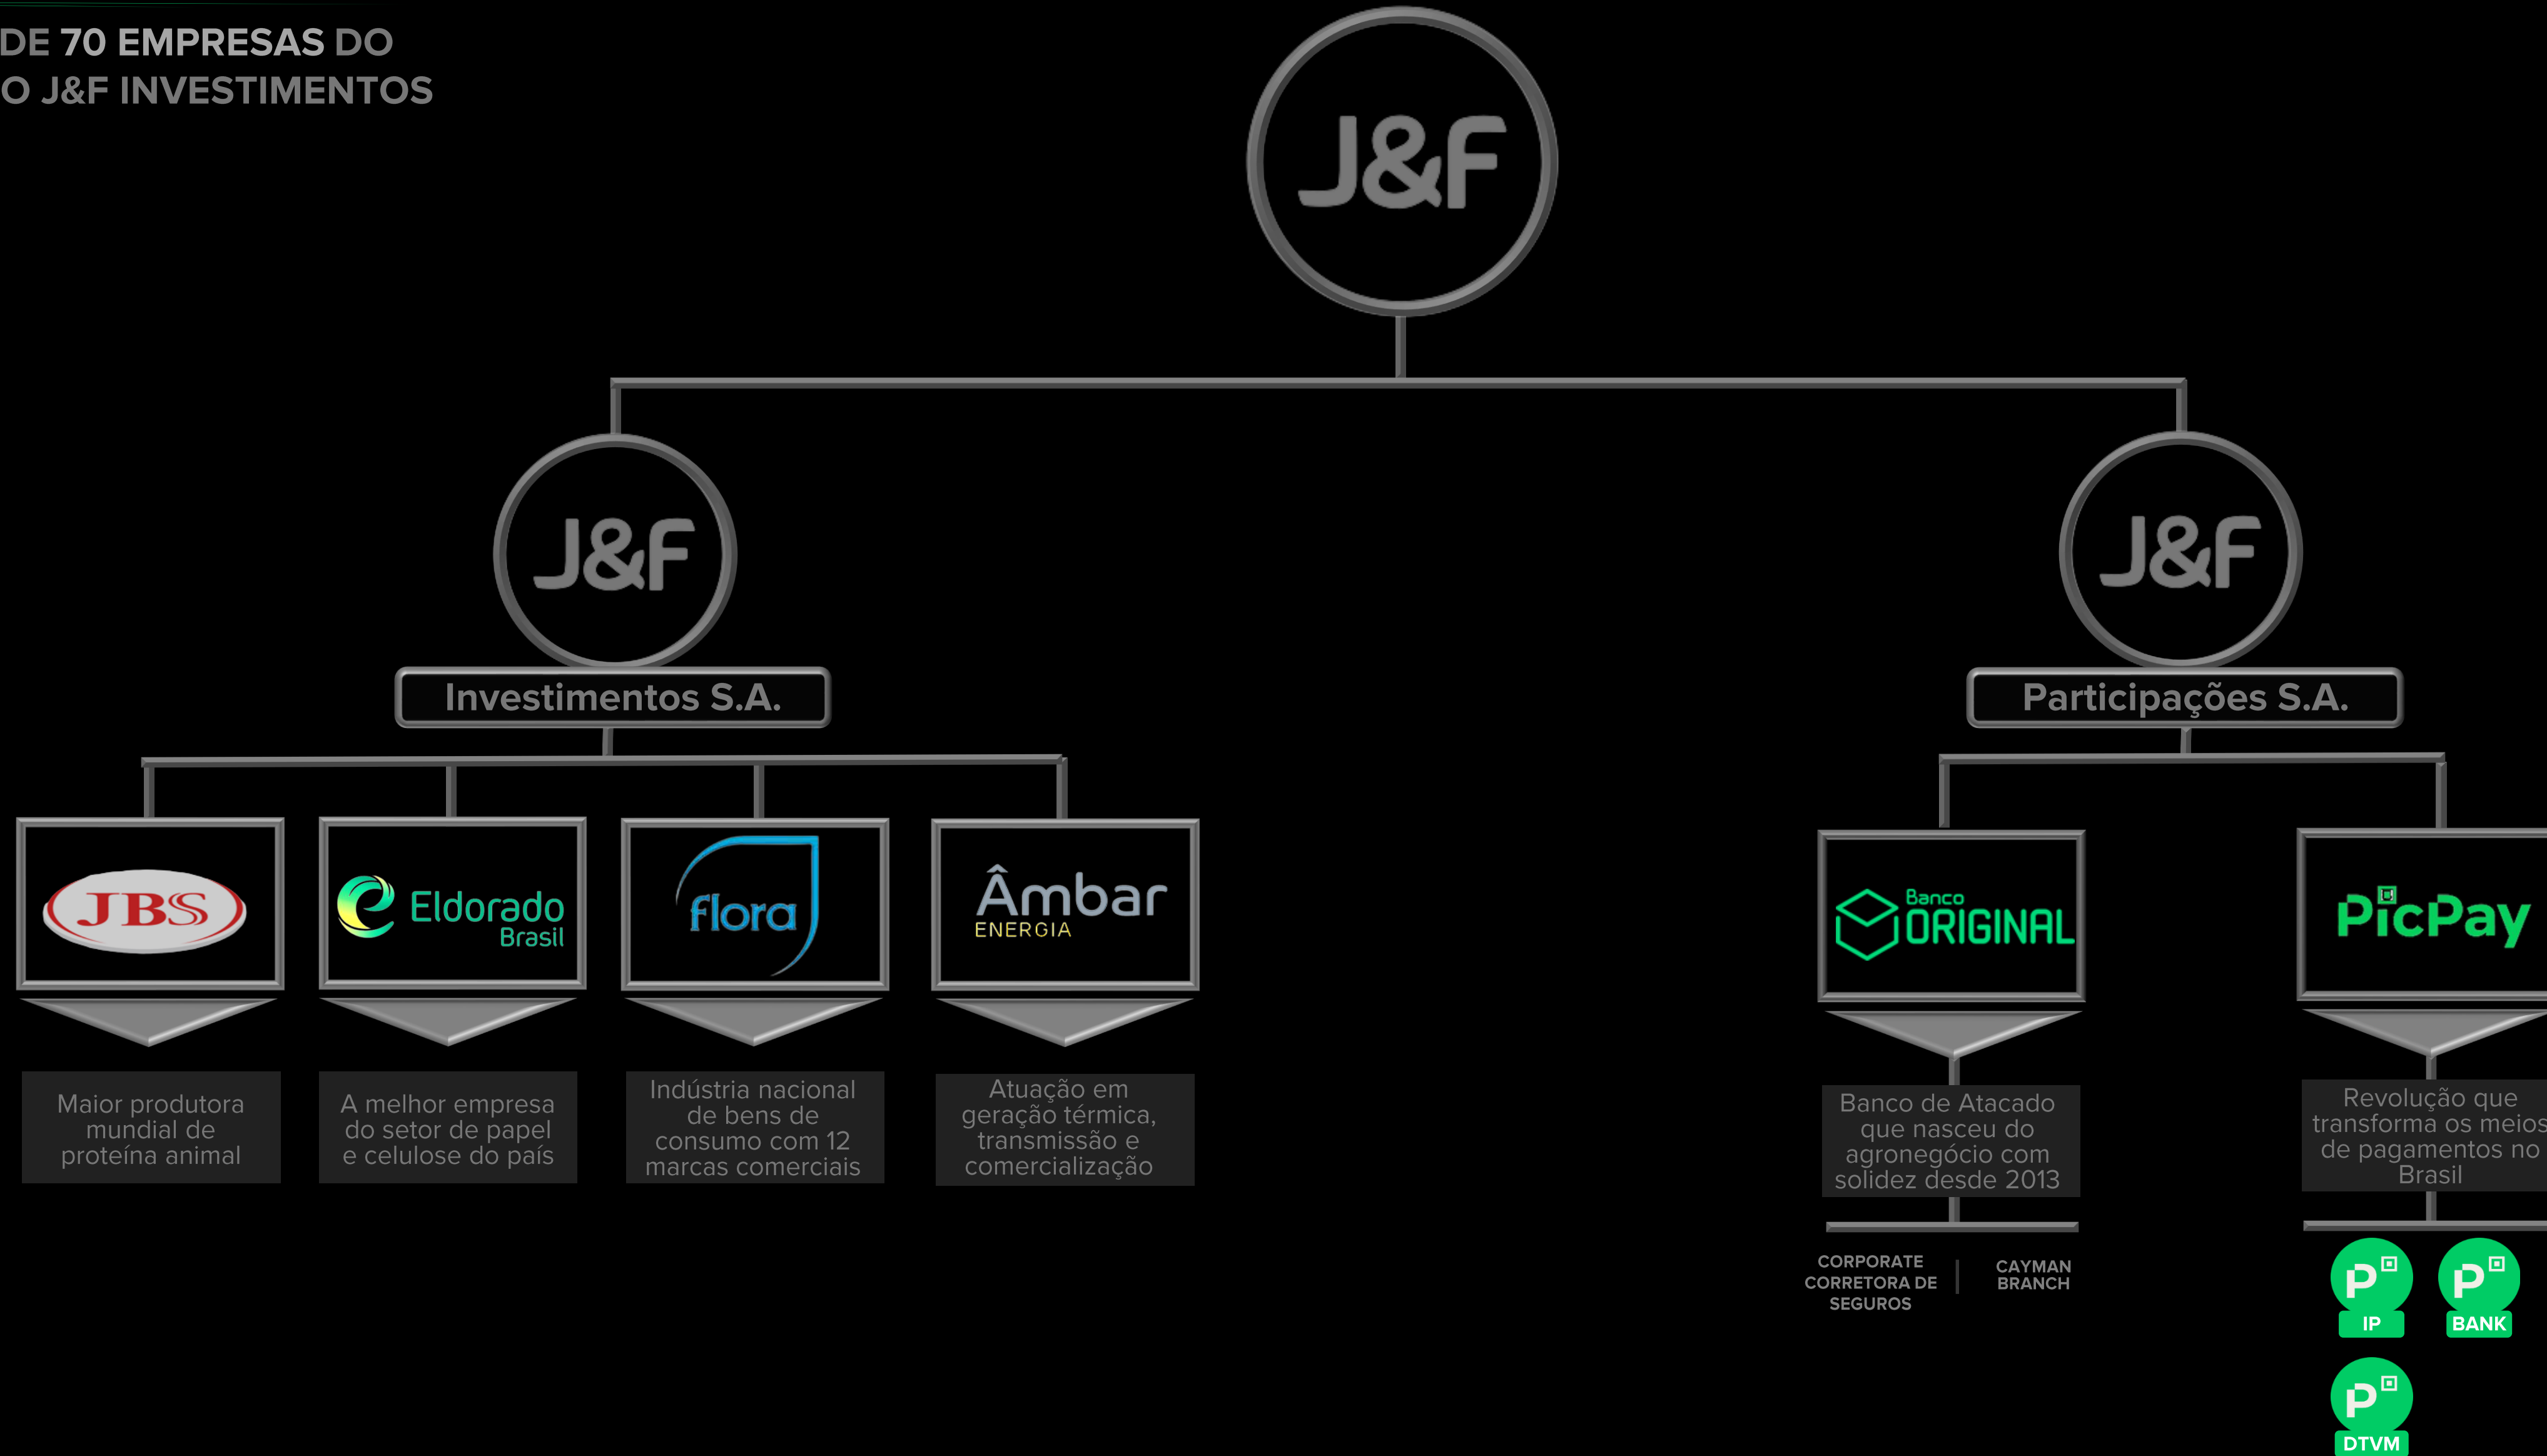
DE 70 EMPRESAS DO
O J&F INVESTIMENTOS

J&F

J&F
Investimentos S.A.

J&F
Participações S.A.

JBS

Eldorado Brasil

flora

Âmbar ENERGIA

Banco ORIGINAL

PicPay

Maior produtora mundial de proteína animal

A melhor empresa do setor de papel e celulose do país

Indústria nacional de bens de consumo com 12 marcas comerciais

Atuação em geração térmica, transmissão e comercialização

Banco de Atacado que nasceu do agronegócio com solidez desde 2013

Revolução que transforma os meios de pagamentos no Brasil

CORPORATE CORRETORA DE SEGUROS

CAYMAN BRANCH

P IP

P BANK

P DTVM